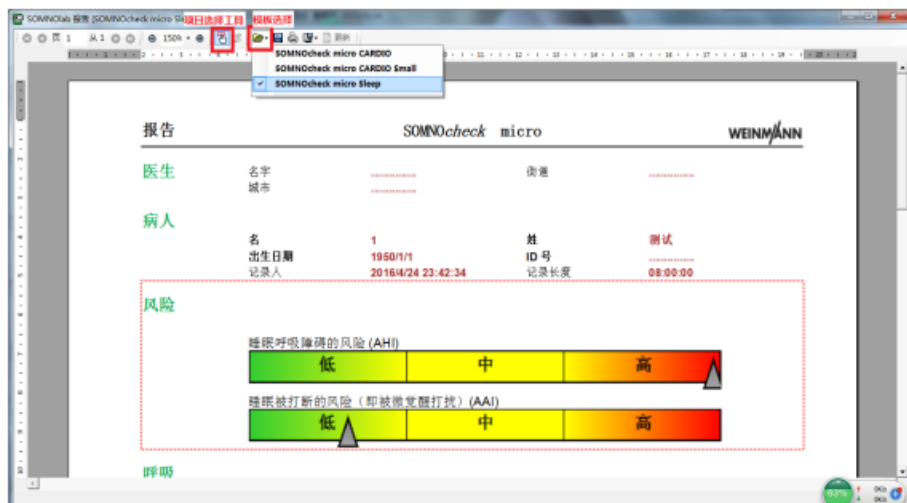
SOMNOlab 报表 [SOMNOcheck micro Sl
项目选择工具
模板选择
页 1 从 1 150%
SOMNOcheck micro CARDIO
SOMNOcheck micro CARDIO Small
SOMNOcheck micro Sleep

报告
SOMNOcheck micro
WEINMANN

医生
名字
城市
街道

病人
名 1
出生日期 1950/1/1
记录人 2016/4/24 23:42:34
姓 测试
ID 号
记录长度 08:00:00

风险
睡眠呼吸障碍的风险 (AHI)
低
中
高
睡眠被打断的风险（即被微觉醒打扰）(AAI)
低
中
高

呼吸
63%